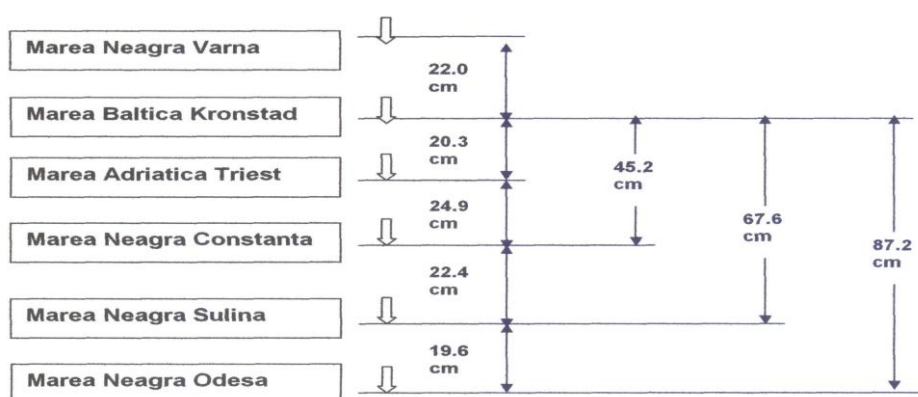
Marea Neagra Varna

Marea Baltica Kronstad

Marea Adriatica Triest

Marea Neagra Constanta

Marea Neagra Sulina

Marea Neagra Odesa

22.0 cm

20.3 cm

24.9 cm

22.4 cm

19.6 cm

45.2 cm

67.6 cm

87.2 cm